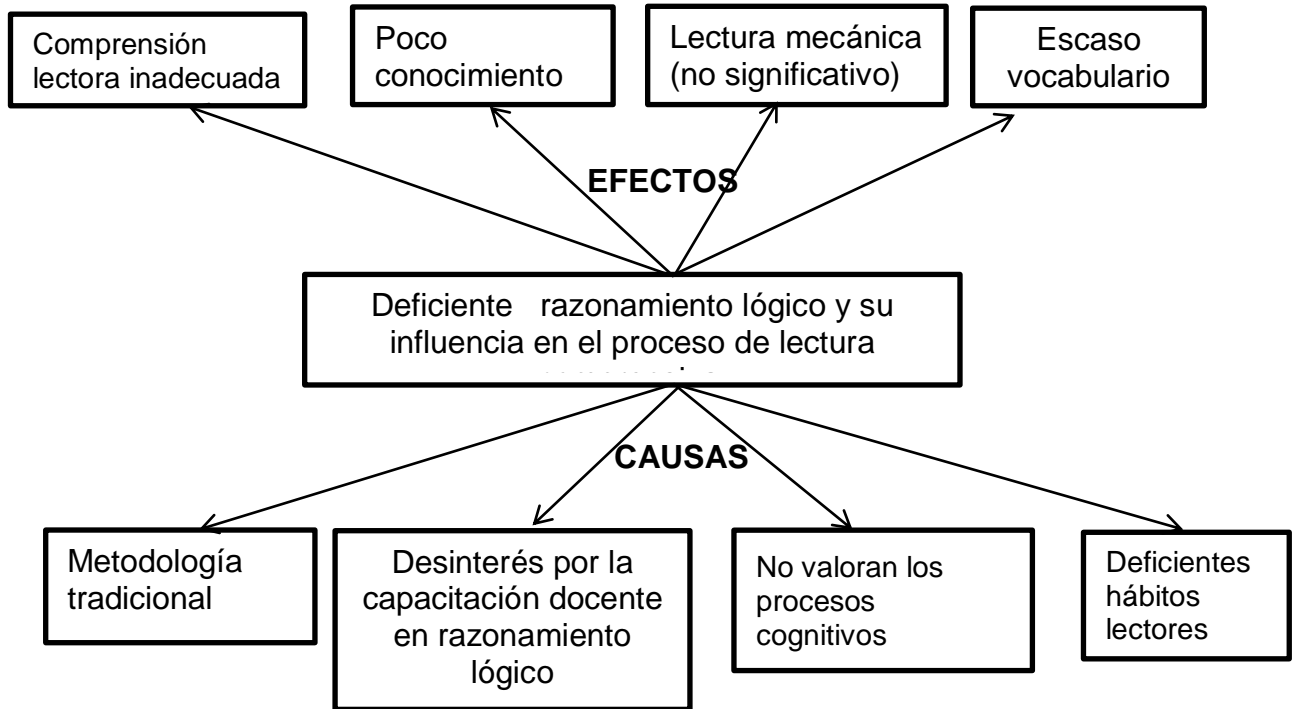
Comprensión lectora inadecuada

Poco conocimiento

Lectura mecánica (no significativo)

Escaso vocabulario

EFECTOS

Deficiente razonamiento lógico y su influencia en el proceso de lectura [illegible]

CAUSAS

Metodología tradicional

Desinterés por la capacitación docente en razonamiento lógico

No valoran los procesos cognitivos

Deficientes hábitos lectores